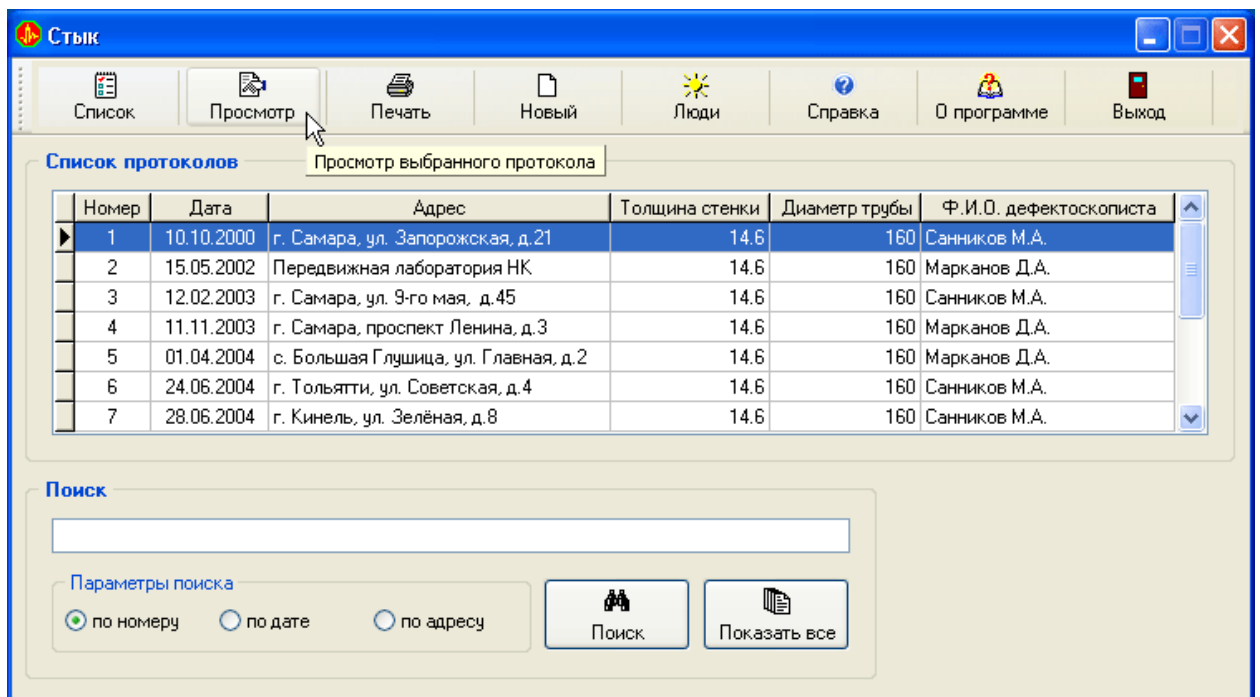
Стык

Список Просмотр Печать Новый Люди Справка О программе Выход

Список протоколов

Просмотр выбранного протокола

| Номер | Дата | Адрес | Толщина стенки | Диаметр трубы | Ф.И.О. дефектоскописта |
|---|---|---|---|---|---|
| 1 | 10.10.2000 | г. Самара, ул. Запорожская, д.21 | 14.6 | 160 | Санников М.А. |
| 2 | 15.05.2002 | Передвижная лаборатория НК | 14.6 | 160 | Марканов Д.А. |
| 3 | 12.02.2003 | г. Самара, ул. 9-го мая, д.45 | 14.6 | 160 | Санников М.А. |
| 4 | 11.11.2003 | г. Самара, проспект Ленина, д.3 | 14.6 | 160 | Марканов Д.А. |
| 5 | 01.04.2004 | с. Большая Глушица, ул. Главная, д.2 | 14.6 | 160 | Марканов Д.А. |
| 6 | 24.06.2004 | г. Тольятти, ул. Советская, д.4 | 14.6 | 160 | Санников М.А. |
| 7 | 28.06.2004 | г. Кинель, ул. Зелёная, д.8 | 14.6 | 160 | Санников М.А. |

Поиск

Параметры поиска
по номеру по дате по адресу

Поиск
Показать все